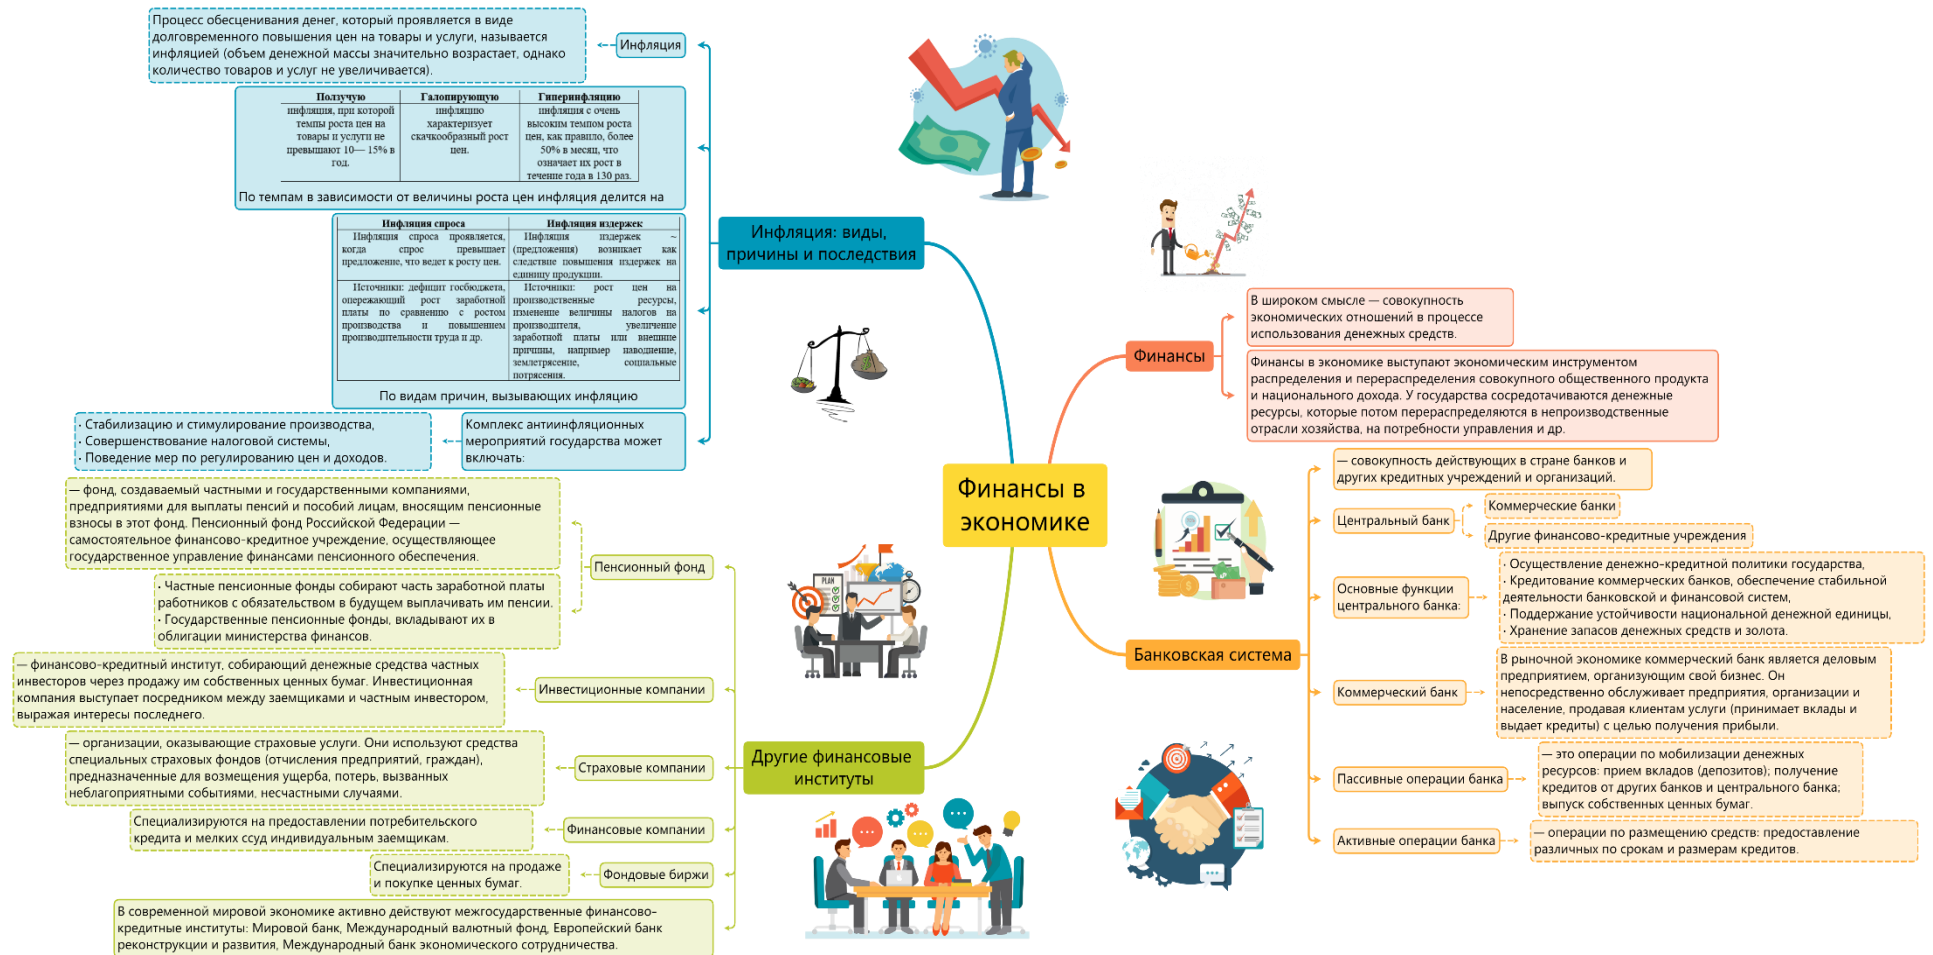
Финансы в экономике

Инфляция: виды, причины и последствия

Инфляция

Процесс обесценивания денег, который проявляется в виде долговременного повышения цен на товары и услуги, называется инфляцией (объем денежной массы значительно возрастает, однако количество товаров и услуг не увеличивается).

| Ползучую | Галопирующую | Гиперинфляцию |
|---|---|---|
| инфляция, при которой темпы роста цен на товары и услуги не превышают 10— 15% в год. | инфляцию характеризует скачкообразный рост цен. | инфляция с очень высоким темпом роста цен, как правило, более 50% в месяц, что означает их рост в течение года в 130 раз. |

По темпам в зависимости от величины роста цен инфляция делится на

| Инфляция спроса | Инфляция издержек |
|---|---|
| Инфляция спроса проявляется, когда спрос превышает предложение, что ведет к росту цен. | Инфляция издержек ~ (предложения) возникает как следствие повышения издержек на единицу продукции. |
| Источники: дефицит госбюджета, опережающий рост заработной платы по сравнению с ростом производства и повышением производительности труда и др. | Источники: рост цен на производственные ресурсы, изменение величины налогов на производителя, увеличение заработной платы или внешние причины, например наводнение, землетрясение, социальные потрясения. |

По видам причин, вызывающих инфляцию

Комплекс антиинфляционных мероприятий государства может включать:

· Стабилизацию и стимулирование производства,
· Совершенствование налоговой системы,
· Поведение мер по регулированию цен и доходов.

Финансы

В широком смысле — совокупность экономических отношений в процессе использования денежных средств.

Финансы в экономике выступают экономическим инструментом распределения и перераспределения совокупного общественного продукта и национального дохода. У государства сосредотачиваются денежные ресурсы, которые потом перераспределяются в непроизводственные отрасли хозяйства, на потребности управления и др.

Банковская система

— совокупность действующих в стране банков и других кредитных учреждений и организаций.

Центральный банк

Коммерческие банки

Другие финансово-кредитные учреждения

Основные функции центрального банка:

· Осуществление денежно-кредитной политики государства,
· Кредитование коммерческих банков, обеспечение стабильной деятельности банковских и финансовой систем,
· Поддержание устойчивости национальной денежной единицы,
· Хранение запасов денежных средств и золота.

Коммерческий банк

В рыночной экономике коммерческий банк является деловым предприятием, организующим свой бизнес. Он непосредственно обслуживает предприятия, организации и население, продавая клиентам услуги (принимает вклады и выдает кредиты) с целью получения прибыли.

Пассивные операции банка

— это операции по мобилизации денежных ресурсов: прием вкладов (депозитов); получение кредитов от других банков и центрального банка; выпуск собственных ценных бумаг.

Активные операции банка

— операции по размещению средств: предоставление различных по срокам и размерам кредитов.

Другие финансовые институты

Пенсионный фонд

— фонд, создаваемый частными и государственными компаниями, предприятиями для выплаты пенсий и пособий лицам, вносящим пенсионные взносы в этот фонд. Пенсионный фонд Российской Федерации — самостоятельное финансово-кредитное учреждение, осуществляющее государственное управление финансами пенсионного обеспечения.

· Частные пенсионные фонды собирают часть заработной платы работников с обязательством в будущем выплачивать им пенсии.
· Государственные пенсионные фонды, вкладывают их в облигации министерства финансов.

Инвестиционные компании

— финансово-кредитный институт, собирающий денежные средства частных инвесторов через продажу им собственных ценных бумаг. Инвестиционная компания выступает посредником между заемщиками и частным инвестором, выражая интересы последнего.

Страховые компании

— организации, оказывающие страховые услуги. Они используют средства специальных страховых фондов (отчисления предприятий, граждан), предназначенные для возмещения ущерба, потерь, вызванных неблагоприятными событиями, несчастными случаями.

Финансовые компании

Специализируются на предоставлении потребительского кредита и мелких ссуд индивидуальным заемщикам.

Фондовые биржи

Специализируются на продаже и покупке ценных бумаг.

В современной мировой экономике активно действуют межгосударственные финансово-кредитные институты: Мировой банк, Международный валютный фонд, Европейский банк реконструкции и развития, Международный банк экономического сотрудничества.

PLAN